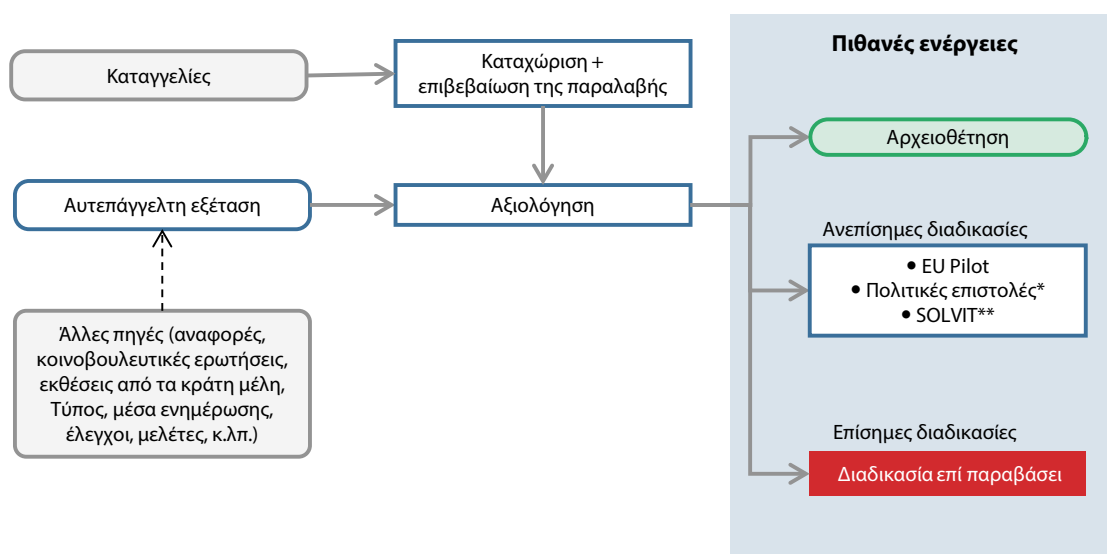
Καταγγελίες

Καταχώριση + επιβεβαίωση της παραλαβής

Αυτεπάγγελτη εξέταση

Αξιολόγηση

Άλλες πηγές (αναφορές, κοινοβουλευτικές ερωτήσεις, εκθέσεις από τα κράτη μέλη, Τύπος, μέσα ενημέρωσης, έλεγχοι, μελέτες, κ.λπ.)

Πιθανές ενέργειες

Αρχειοθέτηση

Ανεπίσημες διαδικασίες

• EU Pilot
• Πολιτικές επιστολές*
• SOLVIT**

Επίσημες διαδικασίες

Διαδικασία επί παραβάσει